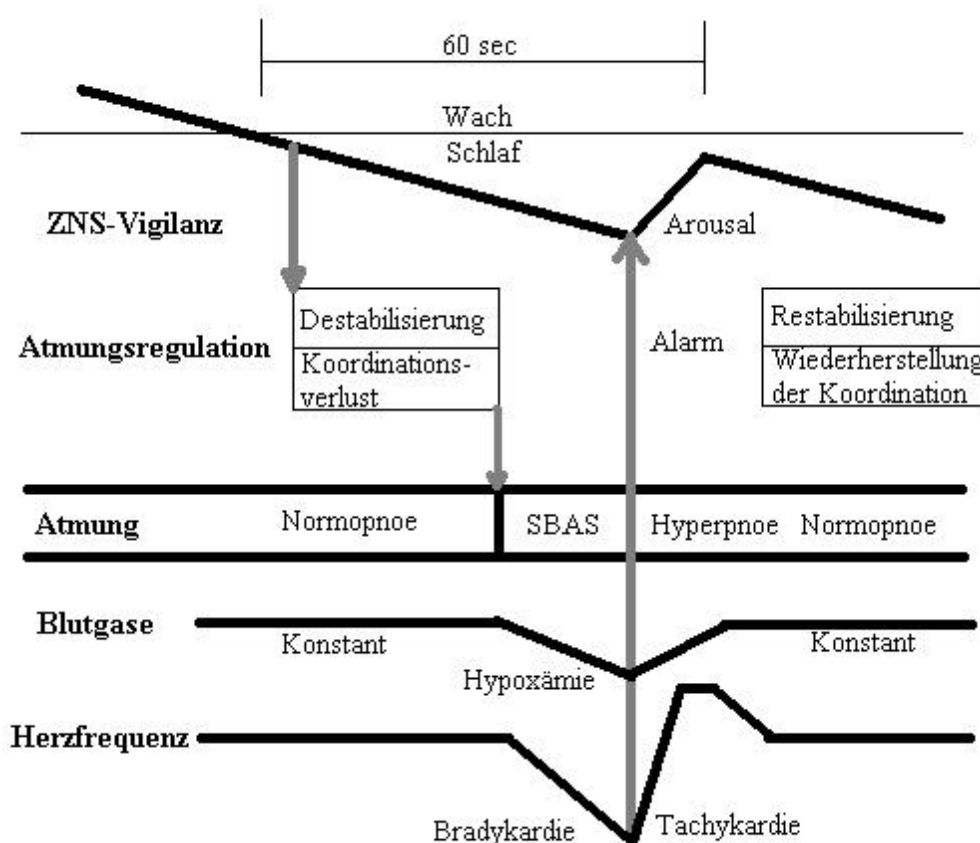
60 sec

Wach

Schlaf

ZNS-Vigilanz

Arousal

Atmungsregulation

Destabilisierung

Koordinationsverlust

Alarm

Restabilisierung

Wiederherstellung der Koordination

Atmung

Normopnoe

SBAS

Hyperpnoe

Normopnoe

Blutgase

Konstant

Hypoxämie

Konstant

Herzfrequenz

Bradykardie

Tachykardie